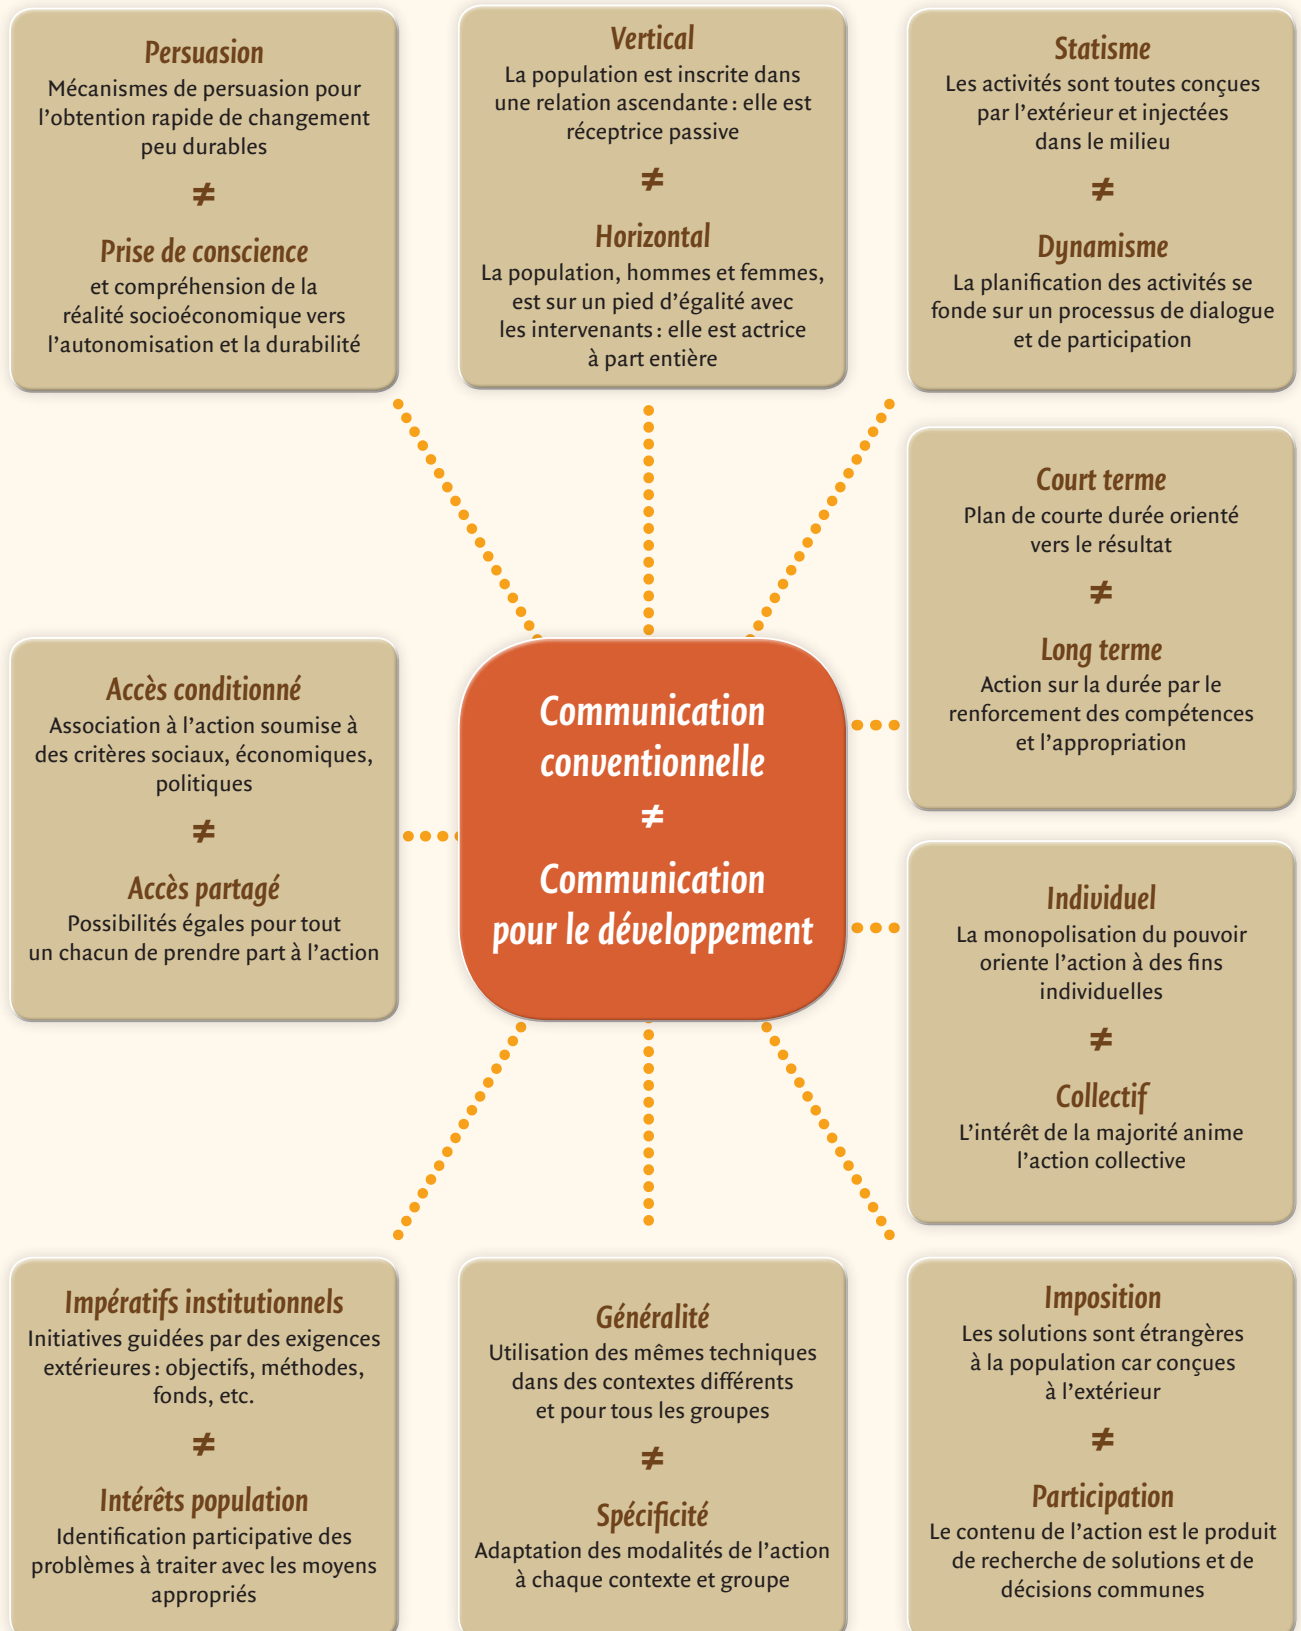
Persuasion
Mécanismes de persuasion pour l'obtention rapide de changement peu durables
≠
Prise de conscience
et compréhension de la réalité socioéconomique vers l'autonomisation et la durabilité

Vertical
La population est inscrite dans une relation ascendante : elle est réceptrice passive
≠
Horizontal
La population, hommes et femmes, est sur un pied d'égalité avec les intervenants : elle est actrice à part entière

Statisme
Les activités sont toutes conçues par l'extérieur et injectées dans le milieu
≠
Dynamisme
La planification des activités se fonde sur un processus de dialogue et de participation

Court terme
Plan de courte durée orienté vers le résultat
≠
Long terme
Action sur la durée par le renforcement des compétences et l'appropriation

Accès conditionné
Association à l'action soumise à des critères sociaux, économiques, politiques
≠
Accès partagé
Possibilités égales pour tout un chacun de prendre part à l'action

Communication conventionnelle
≠
Communication pour le développement

Individuel
La monopolisation du pouvoir oriente l'action à des fins individuelles
≠
Collectif
L'intérêt de la majorité anime l'action collective

Impératifs institutionnels
Initiatives guidées par des exigences extérieures : objectifs, méthodes, fonds, etc.
≠
Intérêts population
Identification participative des problèmes à traiter avec les moyens appropriés

Généralité
Utilisation des mêmes techniques dans des contextes différents et pour tous les groupes
≠
Spécificité
Adaptation des modalités de l'action à chaque contexte et groupe

Imposition
Les solutions sont étrangères à la population car conçues à l'extérieur
≠
Participation
Le contenu de l'action est le produit de recherche de solutions et de décisions communes